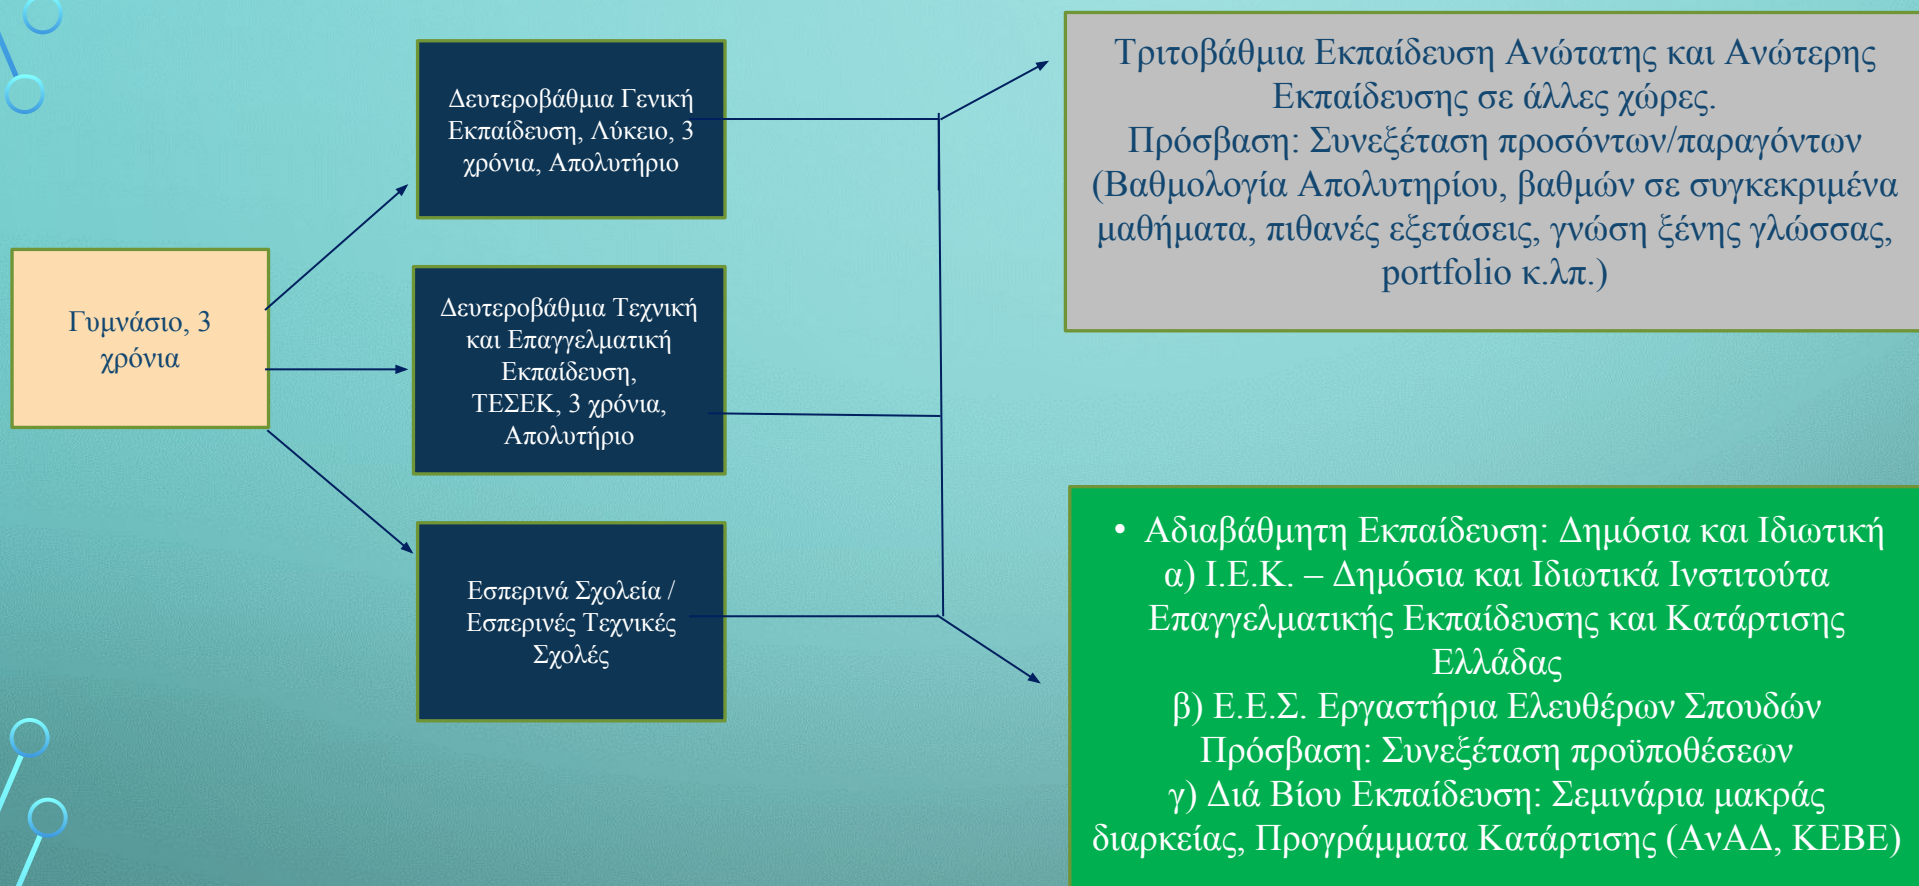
Γυμνάσιο, 3 χρόνια

Δευτεροβάθμια Γενική Εκπαίδευση, Λύκειο, 3 χρόνια, Απολυτήριο

Δευτεροβάθμια Τεχνική και Επαγγελματική Εκπαίδευση, ΤΕΣΕΚ, 3 χρόνια, Απολυτήριο

Εσπερινά Σχολεία / Εσπερινές Τεχνικές Σχολές

Τριτοβάθμια Εκπαίδευση Ανώτατης και Ανώτερης Εκπαίδευσης σε άλλες χώρες.
Πρόσβαση: Συνεξέταση προσόντων/παραγόντων (Βαθμολογία Απολυτηρίου, βαθμών σε συγκεκριμένα μαθήματα, πιθανές εξετάσεις, γνώση ξένης γλώσσας, portfolio κ.λπ.)

• Αδιαβάθμητη Εκπαίδευση: Δημόσια και Ιδιωτική
α) Ι.Ε.Κ. – Δημόσια και Ιδιωτικά Ινστιτούτα Επαγγελματικής Εκπαίδευσης και Κατάρτισης Ελλάδας
β) Ε.Ε.Σ. Εργαστήρια Ελευθέρων Σπουδών
Πρόσβαση: Συνεξέταση προϋποθέσεων
γ) Διά Βίου Εκπαίδευση: Σεμινάρια μακράς διαρκείας, Προγράμματα Κατάρτισης (ΑνΑΔ, ΚΕΒΕ)